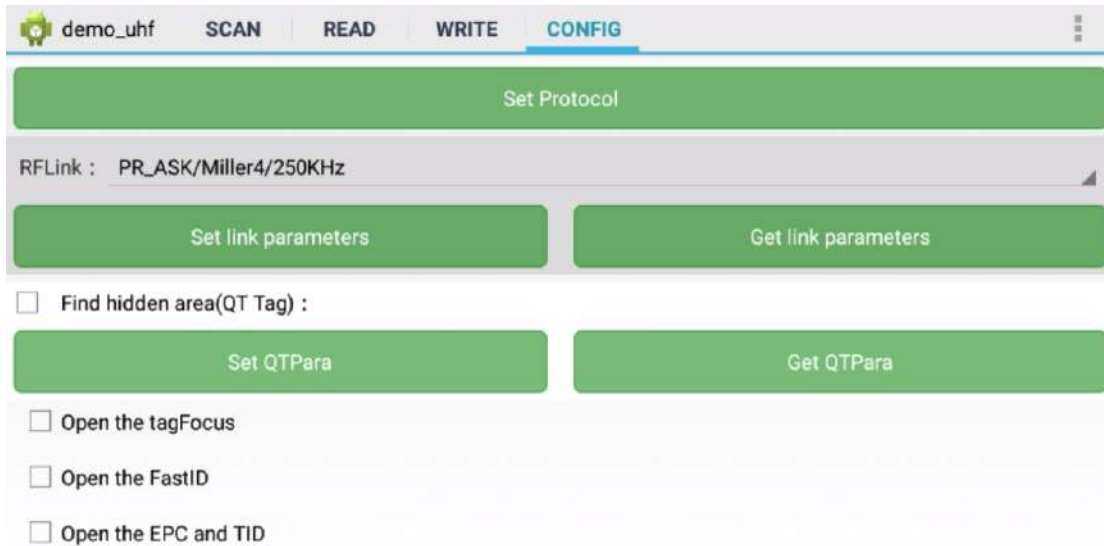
demo_uhf SCAN READ WRITE CONFIG

Set Protocol

RFLink : PR_ASK/Miller4/250KHz

Set link parameters

Get link parameters

Find hidden area(QT Tag) :

Set QTPara

Get QTPara

Open the tagFocus

Open the FastID

Open the EPC and TID